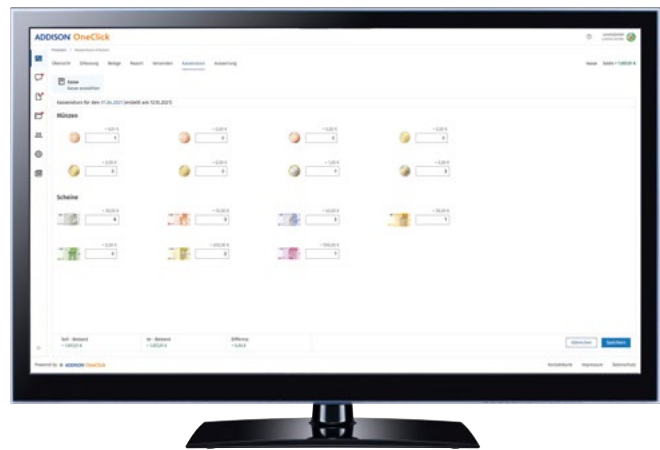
ADDISON OneClick

Übersicht Erfassung Belege Report Verwenden Kassensturz Auswertung

Kasse Kasse auswählen

Kassensturz für den 01.04.2021 (erstellt am 12.05.2021)

Münzen

Scheine

Soll - Bestand
Ist - Bestand
Differenz

Abbrechen Speichern

Powered by ADDISON OneClick

Impressum Datenschutz